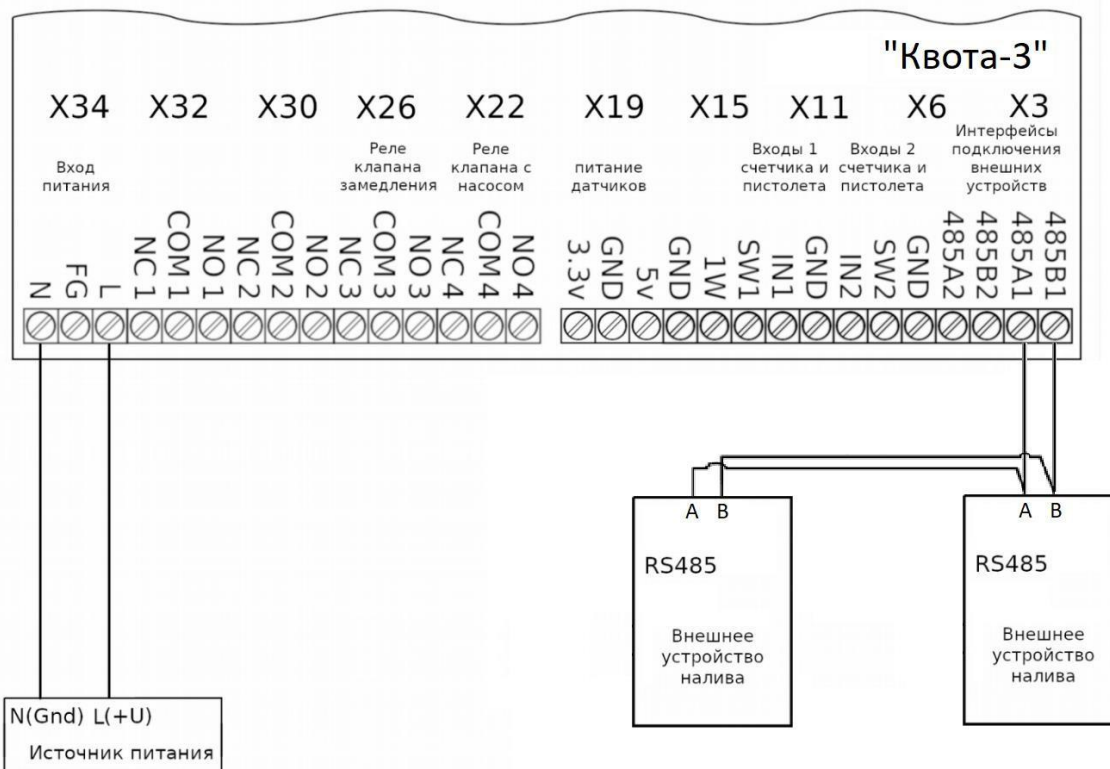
"Квота-3"

X34 X32 X30 X26 X22 X19 X15 X11 X6 X3

Вход питания

Реле клапана замедления

Реле клапана с насосом

питание датчиков

Входы 1 счетчика и пистолета

Входы 2 счетчика и пистолета

Интерфейсы подключения внешних устройств

N FG L NC 1 COM 1 NO 1 NC 2 COM 2 NO 2 NC 3 COM 3 NO 3 NC 4 COM 4 NO 4 3.3v GND 5v GND 1W SW1 IN1 GND IN2 SW2 GND 485A2 485B2 485A1 485B1

A B

RS485

Внешнее устройство налива

A B

RS485

Внешнее устройство налива

N(Gnd) L(+U)

Источник питания